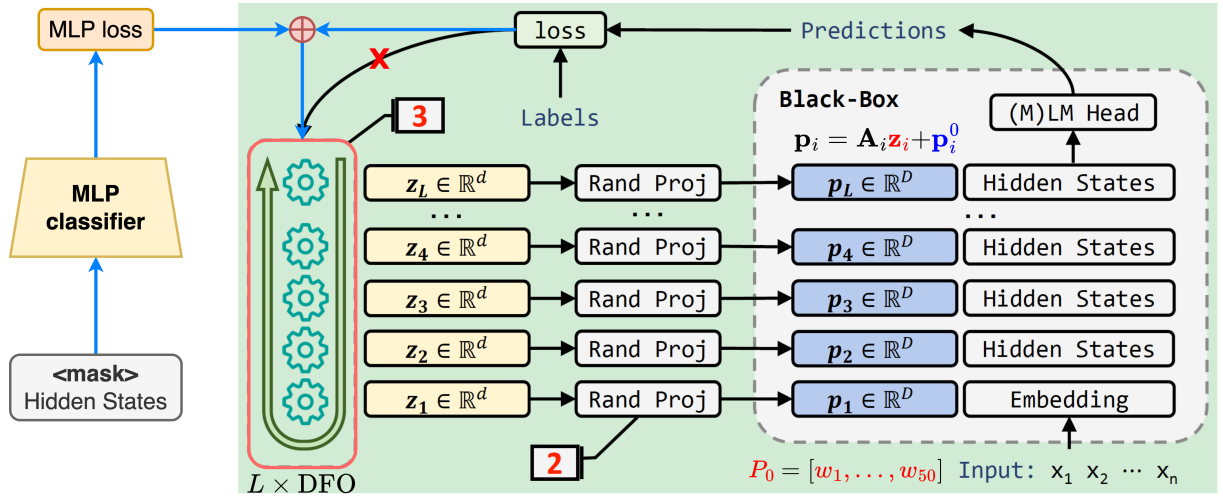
MLP loss

MLP classifier

<mask> Hidden States

loss

Predictions

x

Labels

3

Black-Box

(M)LM Head

$\mathbf{p}_i = \mathbf{A}_i \mathbf{z}_i + \mathbf{p}_i^0$

$z_L \in \mathbb{R}^d$ Rand Proj $p_L \in \mathbb{R}^D$ Hidden States

...

$z_4 \in \mathbb{R}^d$ Rand Proj $p_4 \in \mathbb{R}^D$ Hidden States

$z_3 \in \mathbb{R}^d$ Rand Proj $p_3 \in \mathbb{R}^D$ Hidden States

$z_2 \in \mathbb{R}^d$ Rand Proj $p_2 \in \mathbb{R}^D$ Hidden States

$z_1 \in \mathbb{R}^d$ Rand Proj $p_1 \in \mathbb{R}^D$ Embedding

2

$L \times \text{DFO}$

$P_0 = [w_1, \ldots, w_{50}]$ Input: $x_1$ $x_2$ $\cdots$ $x_n$